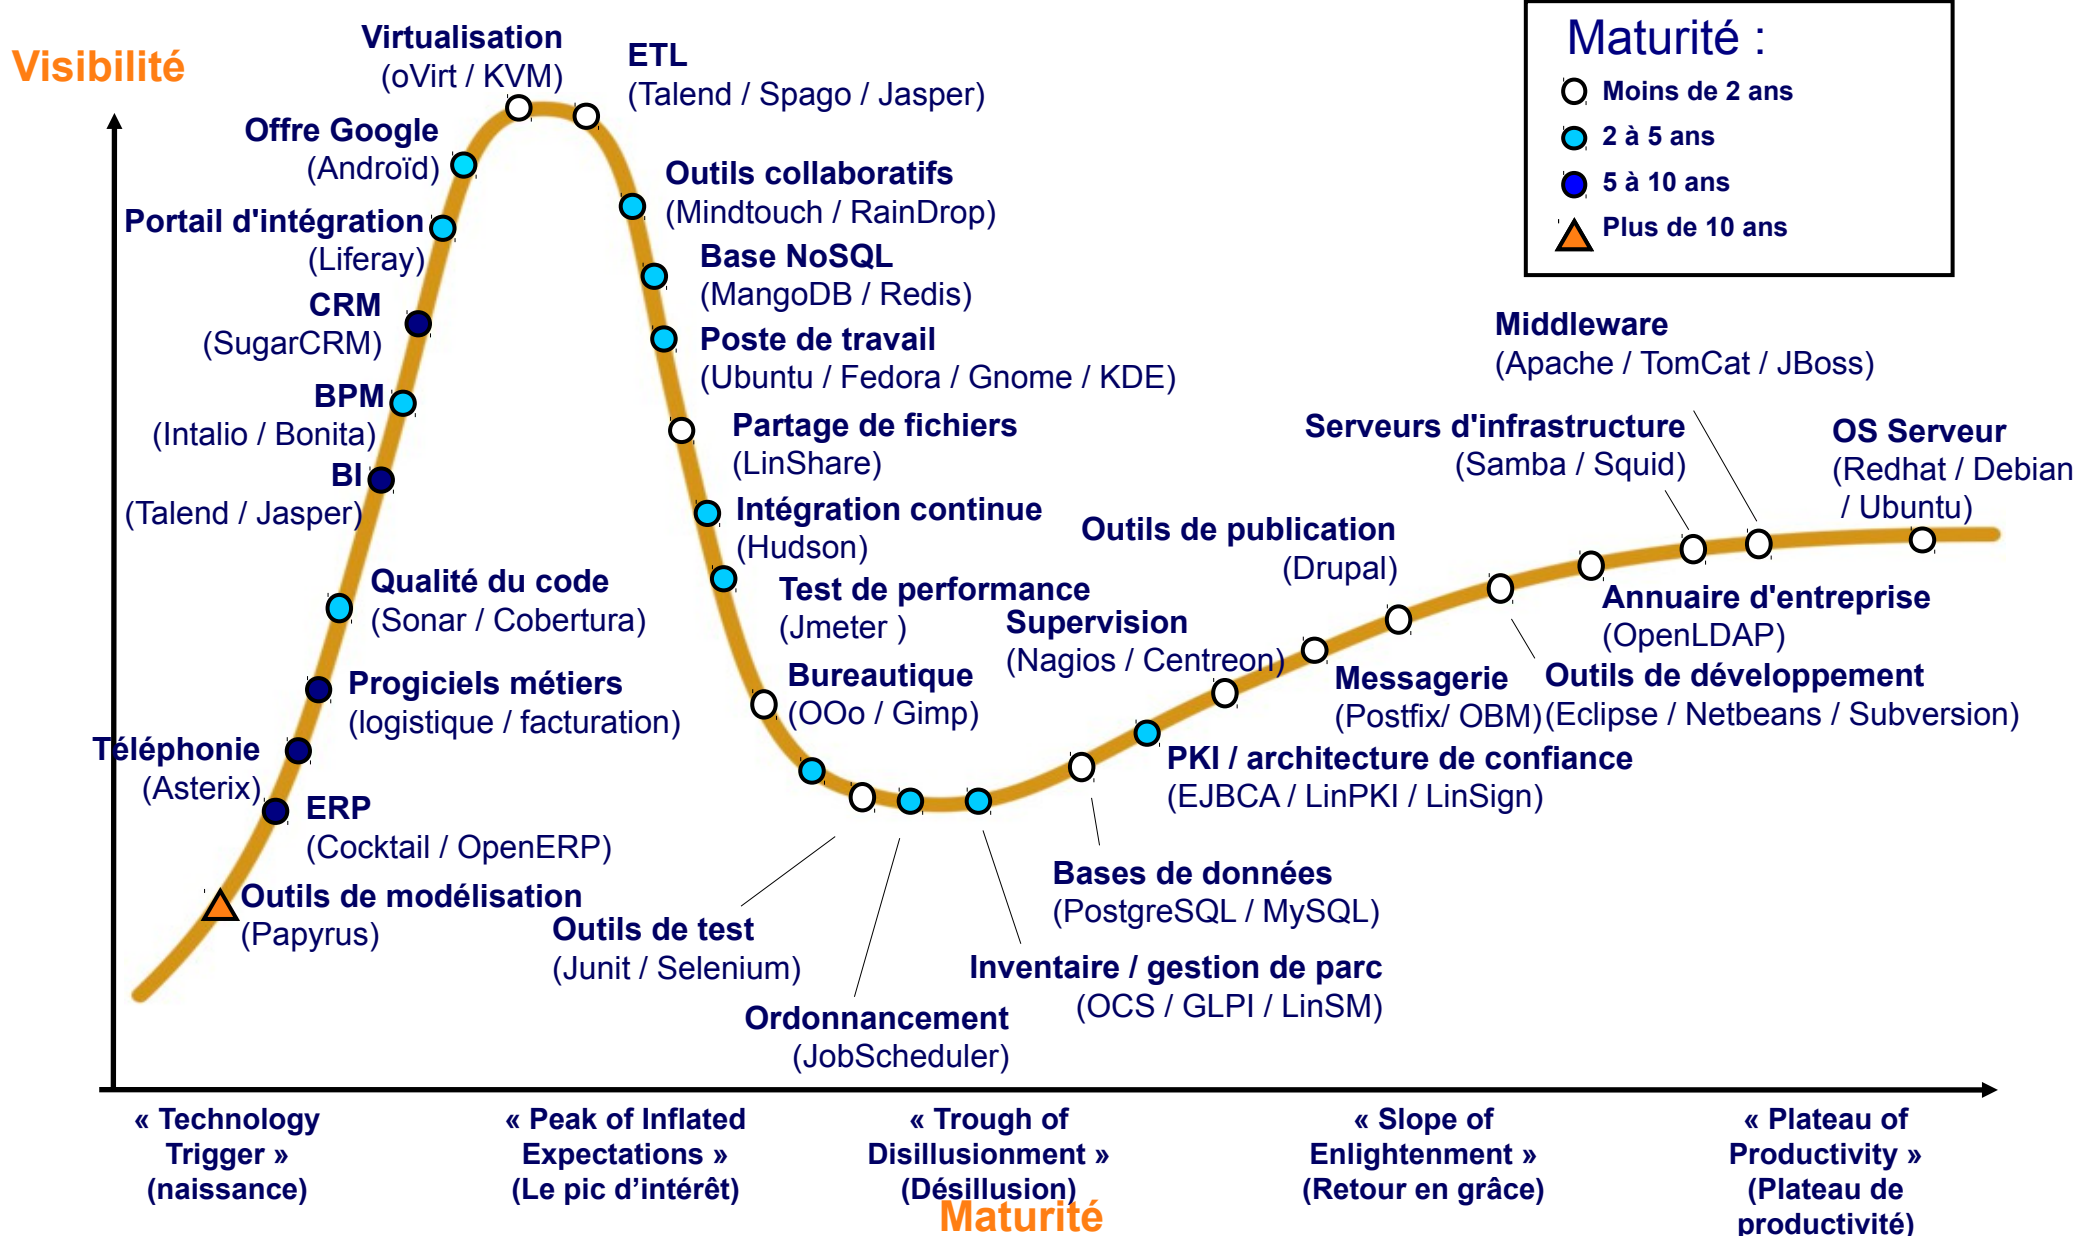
Visibilité

Virtualisation
(oVirt / KVM)

ETL
(Talend / Spago / Jasper)

Maturité :
Moins de 2 ans
2 à 5 ans
5 à 10 ans
Plus de 10 ans

Offre Google
(Androïd)

Outils collaboratifs
(Mindtouch / RainDrop)

Portail d'intégration
(Liferay)

Base NoSQL
(MangoDB / Redis)

CRM
(SugarCRM)

Poste de travail
(Ubuntu / Fedora / Gnome / KDE)

Middleware
(Apache / TomCat / JBoss)

BPM
(Intalio / Bonita)

Partage de fichiers
(LinShare)

Serveurs d'infrastructure
(Samba / Squid)

OS Serveur
(Redhat / Debian / Ubuntu)

BI
(Talend / Jasper)

Intégration continue
(Hudson)

Outils de publication
(Drupal)

Qualité du code
(Sonar / Cobertura)

Test de performance
(Jmeter )

Supervision
(Nagios / Centreon)

Annuaire d'entreprise
(OpenLDAP)

Progiciels métiers
(logistique / facturation)

Bureautique
(OOo / Gimp)

Messagerie
(Postfix/ OBM)

Outils de développement
(Eclipse / Netbeans / Subversion)

Téléphonie
(Asterix)

PKI / architecture de confiance
(EJBCA / LinPKI / LinSign)

ERP
(Cocktail / OpenERP)

Outils de modélisation
(Papyrus)

Bases de données
(PostgreSQL / MySQL)

Outils de test
(Junit / Selenium)

Inventaire / gestion de parc
(OCS / GLPI / LinSM)

Ordonnancement
(JobScheduler)

« Technology Trigger »
(naissance)

« Peak of Inflated Expectations »
(Le pic d'intérêt)

« Trough of Disillusionment »
(Désillusion)

« Slope of Enlightenment »
(Retour en grâce)

« Plateau of Productivity »
(Plateau de productivité)

Maturité